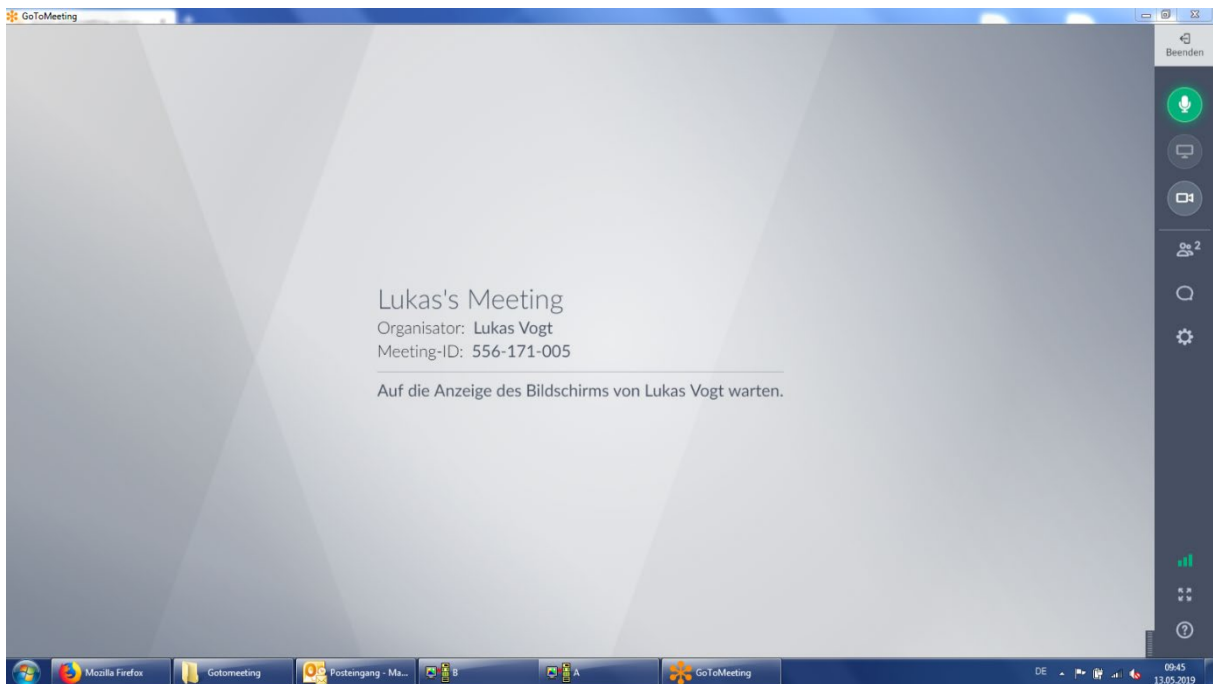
GoToMeeting

Beenden

2

Lukas's Meeting
Organisator: Lukas Vogt
Meeting-ID: 556-171-005

Auf die Anzeige des Bildschirms von Lukas Vogt warten.

Mozilla Firefox
Gotomeeting
Posteingang - Ma...
B
A
GoToMeeting

DE
09:45
13.05.2019